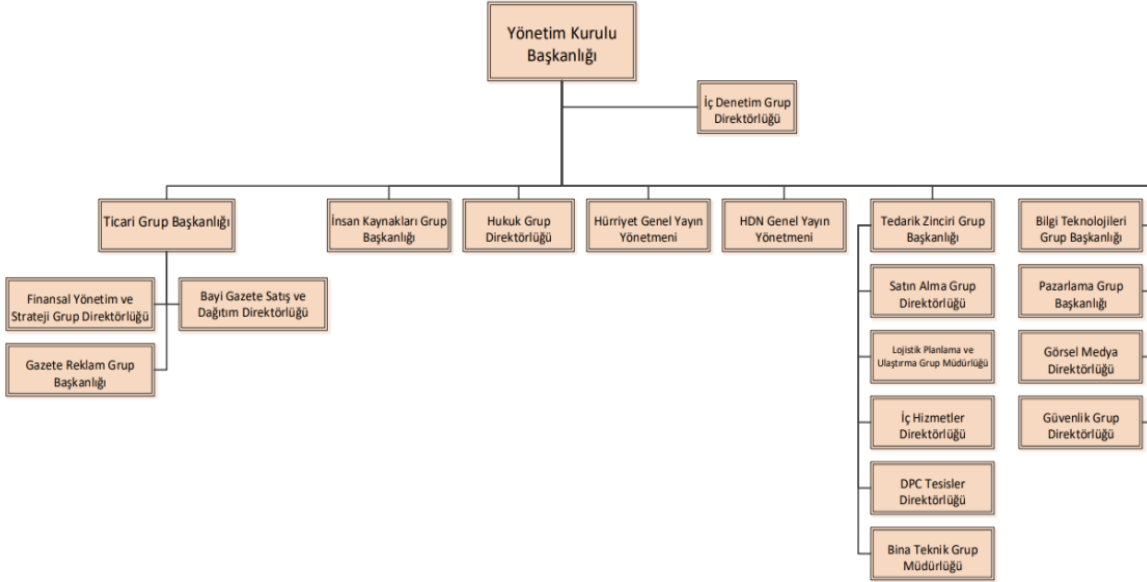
Yönetim Kurulu Başkanlığı

İç Denetim Grup Direktörlüğü

Ticari Grup Başkanlığı

Finansal Yönetim ve Strateji Grup Direktörlüğü

Bayi Gazete Satış ve Dağıtım Direktörlüğü

Gazete Reklam Grup Başkanlığı

İnsan Kaynakları Grup Başkanlığı

Hukuk Grup Direktörlüğü

Hürriyet Genel Yayın Yönetmeni

HDN Genel Yayın Yönetmeni

Tedarik Zinciri Grup Başkanlığı

Satın Alma Grup Direktörlüğü

Lojistik Planlama ve Ulaştırma Grup Müdürlüğü

İç Hizmetler Direktörlüğü

DPC Tesisler Direktörlüğü

Bina Teknik Grup Müdürlüğü

Bilgi Teknolojileri Grup Başkanlığı

Pazarlama Grup Başkanlığı

Görsel Medya Direktörlüğü

Güvenlik Grup Direktörlüğü